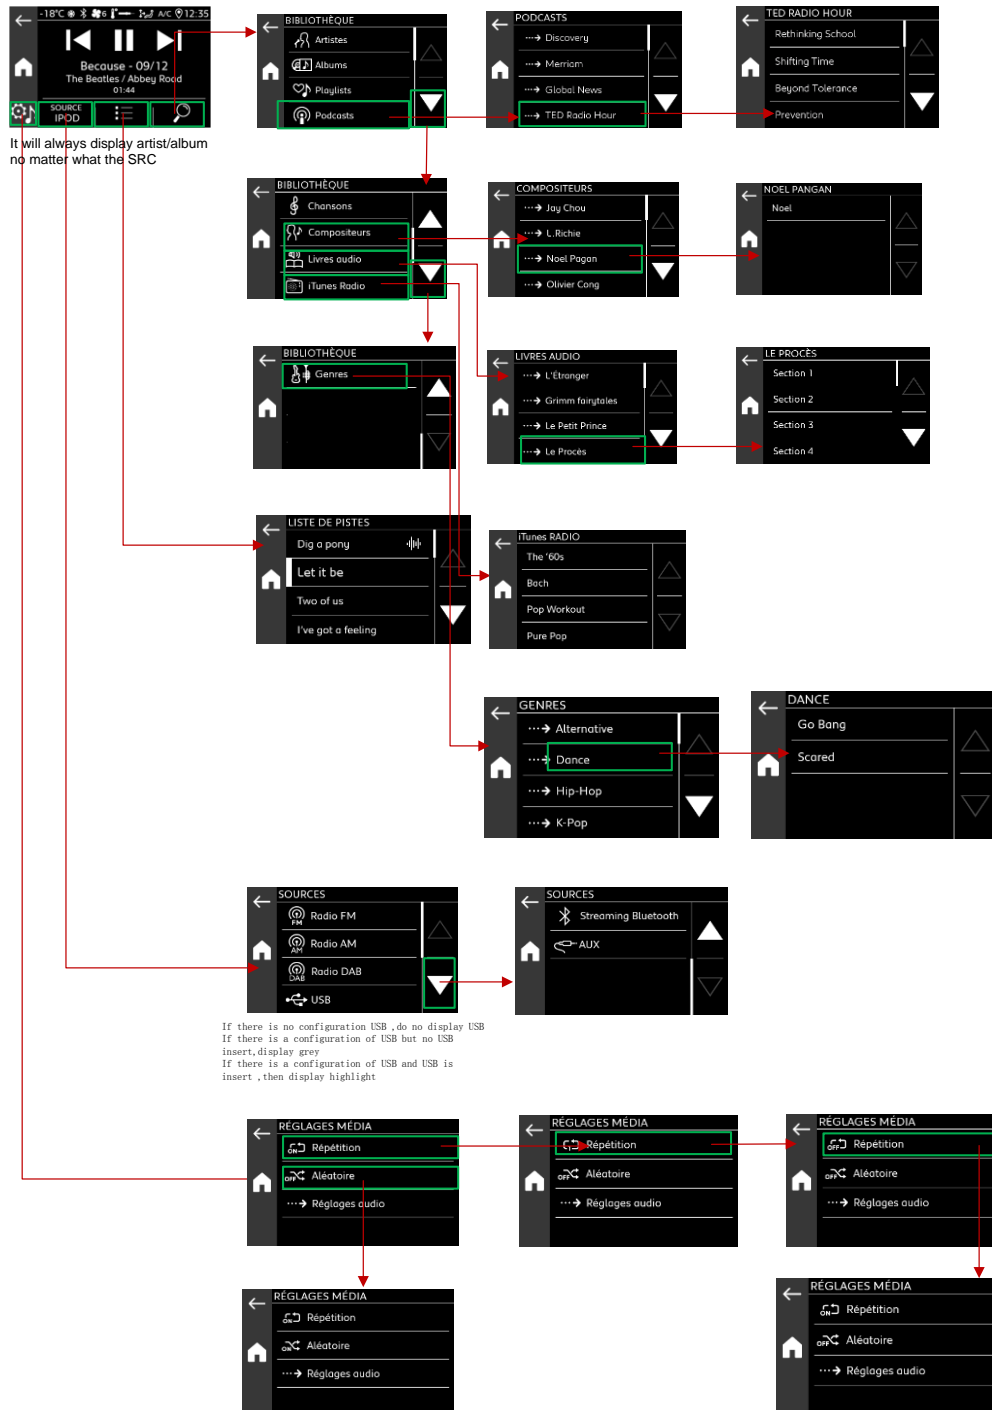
-18°C A/C 12:35

Because - 09/12
The Beatles / Abbey Road
01:44
SOURCE IPOD

It will always display artist/album no matter what the SRC

BIBLIOTHÈQUE
Artistes
Albums
Playlists
Podcasts

PODCASTS
Discovery
Merriam
Global News
TED Radio Hour

TED RADIO HOUR
Rethinking School
Shifting Time
Beyond Tolerance
Prevention

BIBLIOTHÈQUE
Chansons
Compositeurs
Livres audio
iTunes Radio

COMPOSITEURS
Jay Chou
L. Richie
Noel Pagan
Olivier Cong

NOEL PANGAN
Noel

BIBLIOTHÈQUE
Genres

LIVRES AUDIO
L'Étranger
Grimm fairytales
Le Petit Prince
Le Procès

LE PROCÈS
Section 1
Section 2
Section 3
Section 4

LISTE DE PISTES
Dig a pony
Let it be
Two of us
I've got a feeling

iTunes RADIO
The '60s
Bach
Pop Workout
Pure Pop

GENRES
Alternative
Dance
Hip-Hop
K-Pop

DANCE
Go Bang
Scared

SOURCES
Radio FM
Radio AM
Radio DAB
USB

SOURCES
Streaming Bluetooth
AUX

If there is no configuration USB ,do no display USB
If there is a configuration of USB but no USB insert,display grey
If there is a configuration of USB and USB is insert ,then display highlight

RÉGLAGES MÉDIA
Répétition
Aléatoire
Réglages audio

RÉGLAGES MÉDIA
Répétition
Aléatoire
Réglages audio

RÉGLAGES MÉDIA
Répétition
Aléatoire
Réglages audio

RÉGLAGES MÉDIA
Répétition
Aléatoire
Réglages audio

RÉGLAGES MÉDIA
Répétition
Aléatoire
Réglages audio